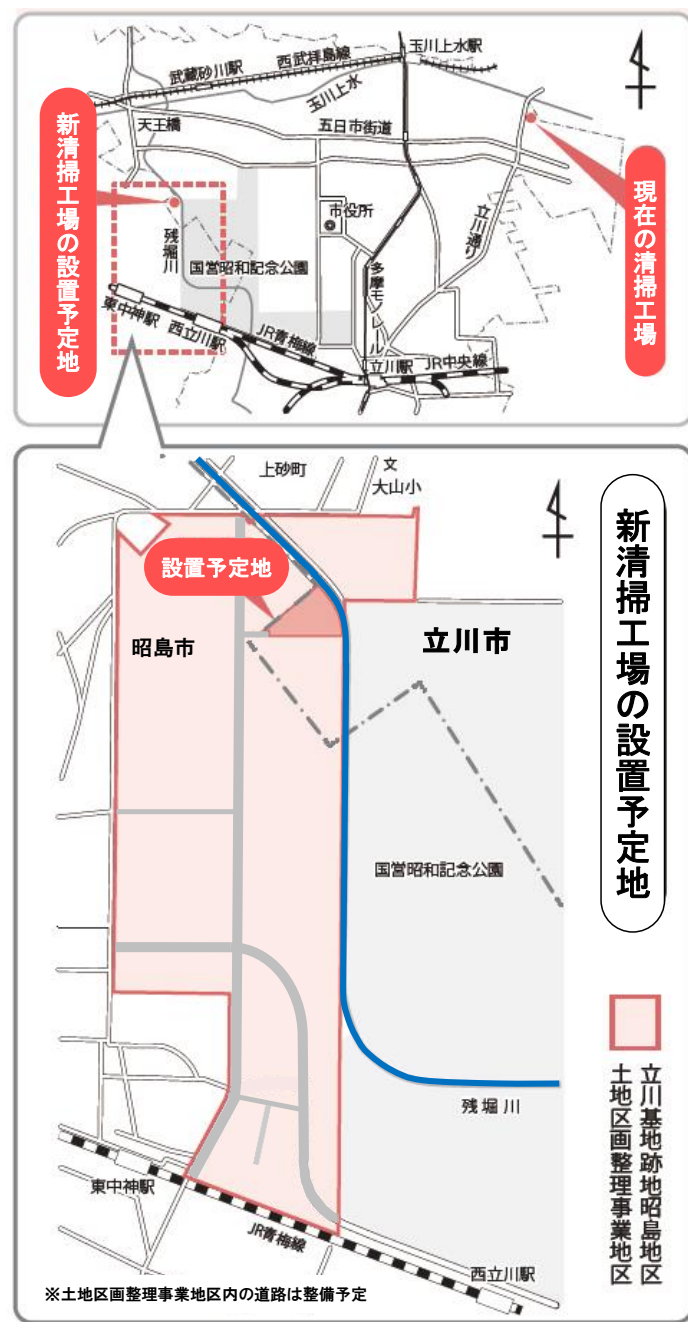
玉川上水駅

武蔵砂川駅

西武拝島線

玉川上水

新清掃工場の設置予定地

天王橋

五日市街道

現在の清掃工場

市役所

残堀川

国営昭和記念公園

立川通り

多摩モノレール

東中神駅

西立川駅

JR青梅線

立川駅

JR中央線

上砂町

文 大山小

新清掃工場の設置予定地

設置予定地

昭島市

立川市

国営昭和記念公園

立川基地跡地昭島地区土地区画整理事業地区

残堀川

東中神駅

JR青梅線

西立川駅

※土地区画整理事業地区内の道路は整備予定